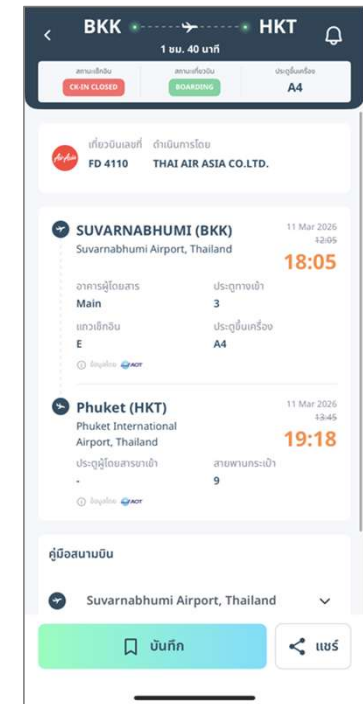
BKK HKT
1 ชม. 40 นาที

| สถานะเช็คอิน | สถานะเที่ยวบิน | ประตูขึ้นเครื่อง |
|---|---|---|
| CK-IN CLOSED | BOARDING | A4 |

AirAsia
เที่ยวบินเลขที่ FD 4110
ดำเนินการโดย THAI AIR ASIA CO.LTD.

SUVARNABHUMI (BKK)
Suvarnabhumi Airport, Thailand
11 Mar 2026
~~12:05~~
18:05

อาคารผู้โดยสาร
Main
ประตูทางเข้า
3
แถวเช็คอิน
E
ประตูขึ้นเครื่อง
A4
ข้อมูลโดย AOT

Phuket (HKT)
Phuket International Airport, Thailand
11 Mar 2026
~~13:45~~
19:18

ประตูผู้โดยสารขาเข้า
-
สายพานกระเป๋า
9
ข้อมูลโดย AOT

คู่มือสนามบิน

Suvarnabhumi Airport, Thailand

บันทึก
แชร์